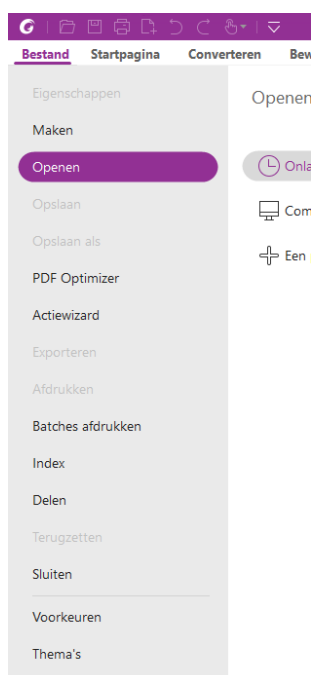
Bestand Startpagina Converteren Bew

Eigenschappen
Maken
Openen
Opslaan
Opslaan als
PDF Optimizer
Actiewizard
Exporteren
Afdrukken
Batches afdrukken
Index
Delen
Terugzetten
Sluiten
Voorkeuren
Thema's

Openen

Onla

Com

Een